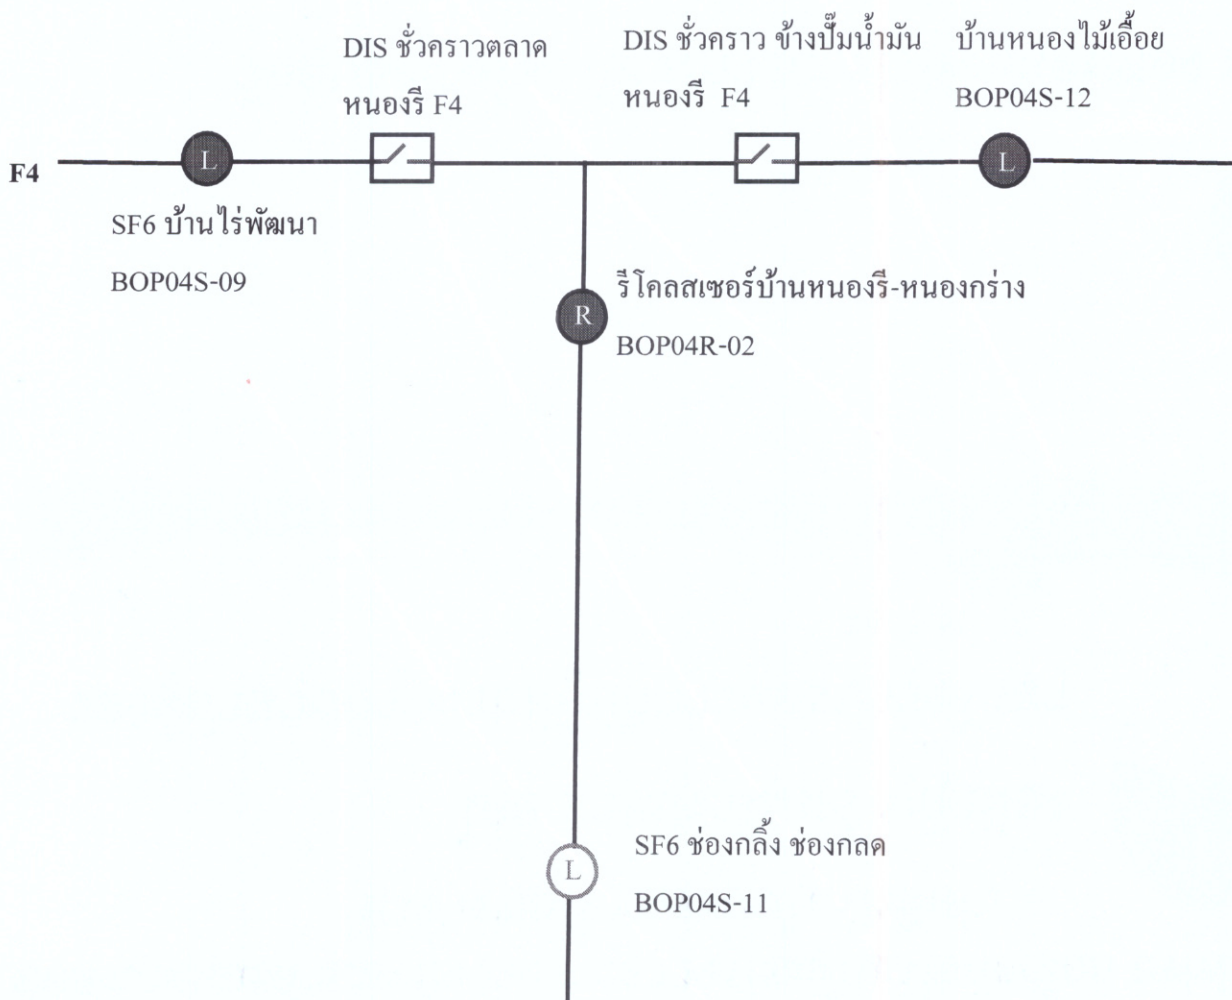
DIS ชั่วคราวตลาด หนองรี F4

DIS ชั่วคราว ข้างปั๊มน้ำมัน หนองรี F4

บ้านหนองไม้เอื้อย BOP04S-12

F4

L

L

SF6 บ้านไร่พัฒนา BOP04S-09

R

รีโคลสเซอร์บ้านหนองรี-หนองกร่าง BOP04R-02

L

SF6 ช่องกลิ้ง ช่องกลด BOP04S-11